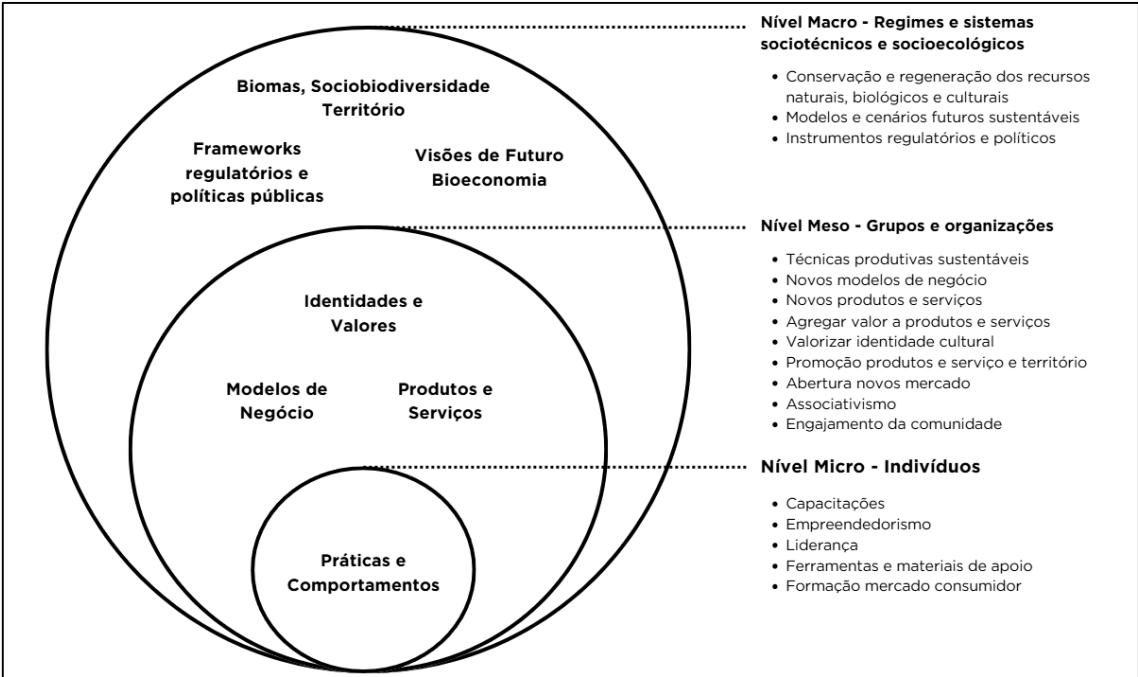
Biomas, Sociobiodiversidade
Território

Frameworks regulatórios e políticas públicas

Visões de Futuro
Bioeconomia

Identidades e Valores

Modelos de Negócio

Produtos e Serviços

Práticas e Comportamentos

Nível Macro - Regimes e sistemas sociotécnicos e socioecológicos

• Conservação e regeneração dos recursos naturais, biológicos e culturais
• Modelos e cenários futuros sustentáveis
• Instrumentos regulatórios e políticos

Nível Meso - Grupos e organizações

• Técnicas produtivas sustentáveis
• Novos modelos de negócio
• Novos produtos e serviços
• Agregar valor a produtos e serviços
• Valorizar identidade cultural
• Promoção produtos e serviço e território
• Abertura novos mercado
• Associativismo
• Engajamento da comunidade

Nível Micro - Indivíduos

• Capacitações
• Empreendedorismo
• Liderança
• Ferramentas e materiais de apoio
• Formação mercado consumidor